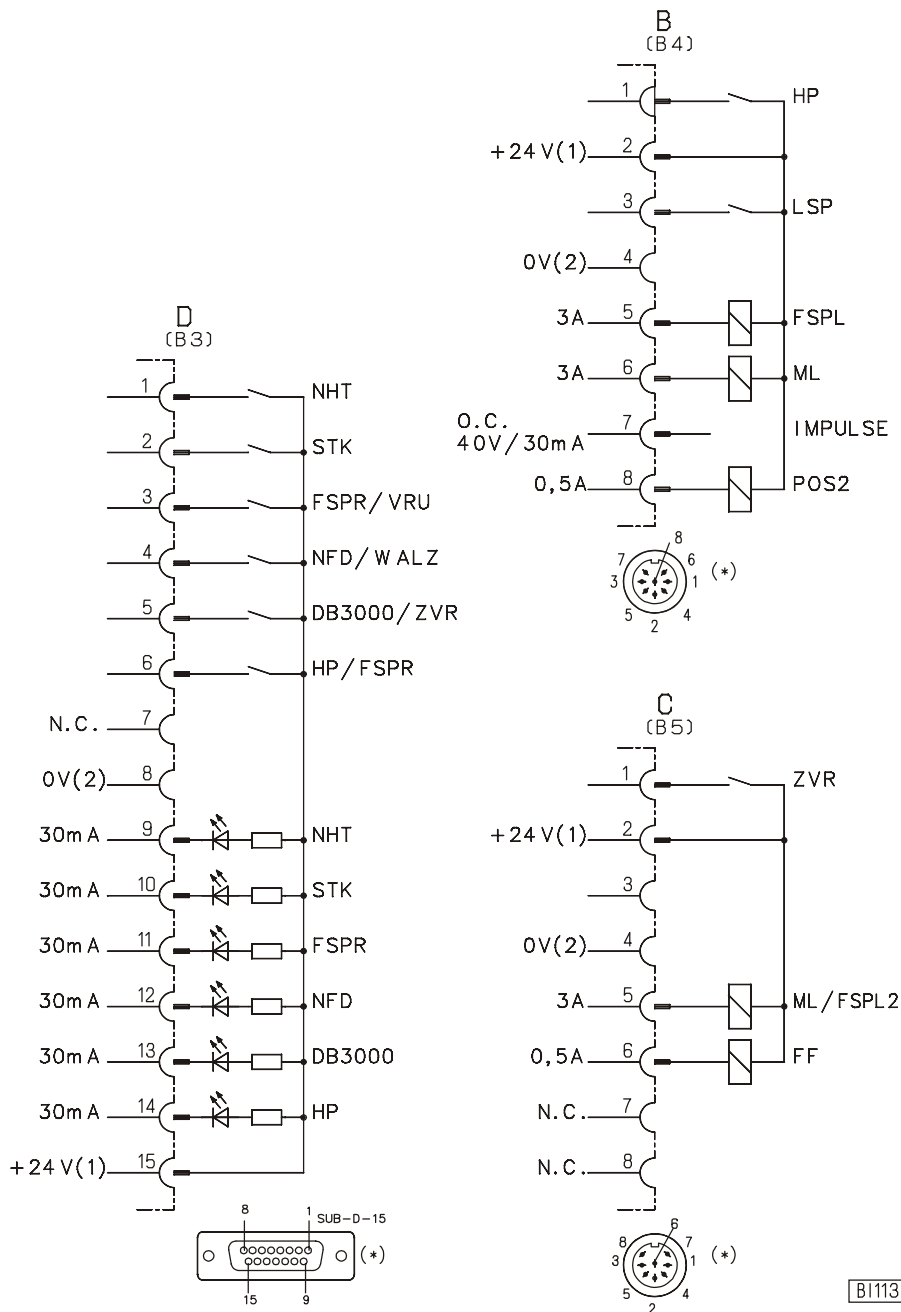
B
(B4)

1 HP
+24 V(1) 2
3 LSP
0V(2) 4
3A 5 FSPL
3A 6 ML
O.C.
40V/30mA 7 IMPULSE
0,5A 8 POS2

8
7 6
3 1 (*)
5 2 4

D
(B3)

1 NHT
2 STK
3 FSPR/VRU
4 NFD/WALZ
5 DB3000/ZVR
6 HP/FSPR
N.C. 7
0V(2) 8
30mA 9 NHT
30mA 10 STK
30mA 11 FSPR
30mA 12 NFD
30mA 13 DB3000
30mA 14 HP
+24 V(1) 15

8 1 SUB-D-15
(*)
15 9

C
(B5)

1 ZVR
+24 V(1) 2
3
0V(2) 4
3A 5 ML/FSPL2
0,5A 6 FF
N.C. 7
N.C. 8

6
8 7
3 1 (*)
5 4
2

BI113